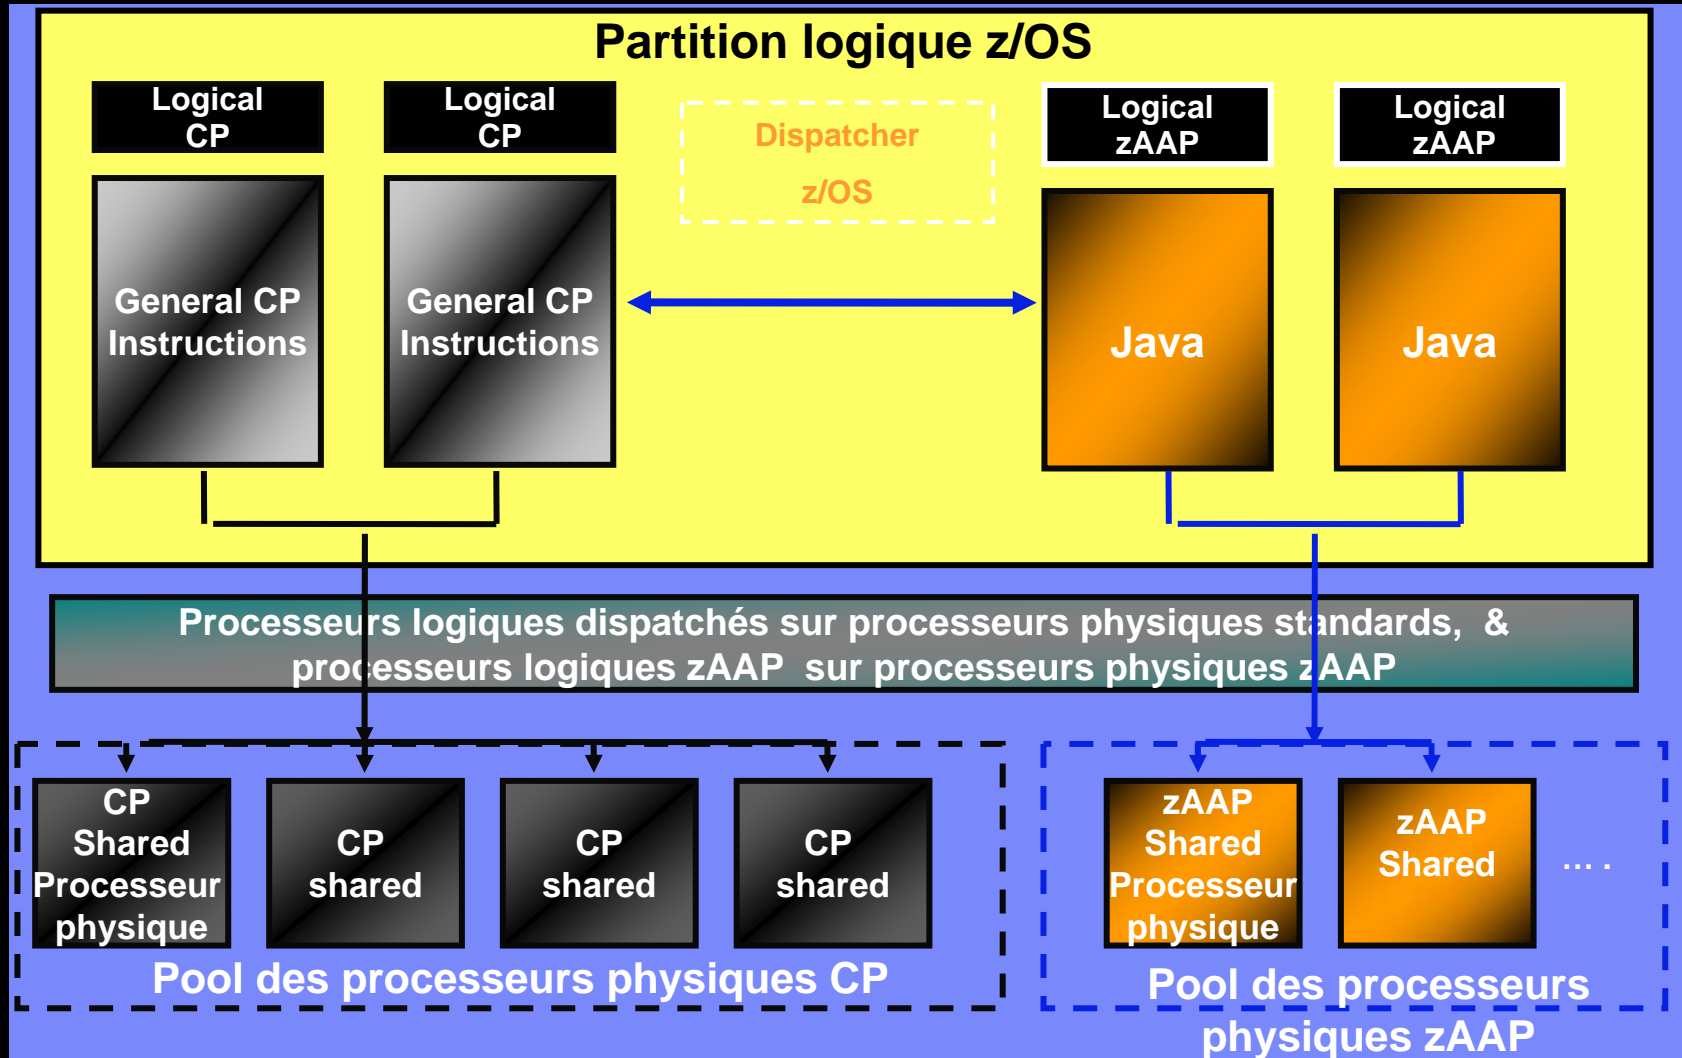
Partition logique z/OS

Logical CP

Logical CP

Dispatcher z/OS

Logical zAAP

Logical zAAP

General CP Instructions

General CP Instructions

Java

Java

Processeurs logiques dispatchés sur processeurs physiques standards, & processeurs logiques zAAP sur processeurs physiques zAAP

CP Shared Processeur physique

CP shared

CP shared

CP shared

Pool des processeurs physiques CP

zAAP Shared Processeur physique

zAAP Shared

....

Pool des processeurs physiques zAAP